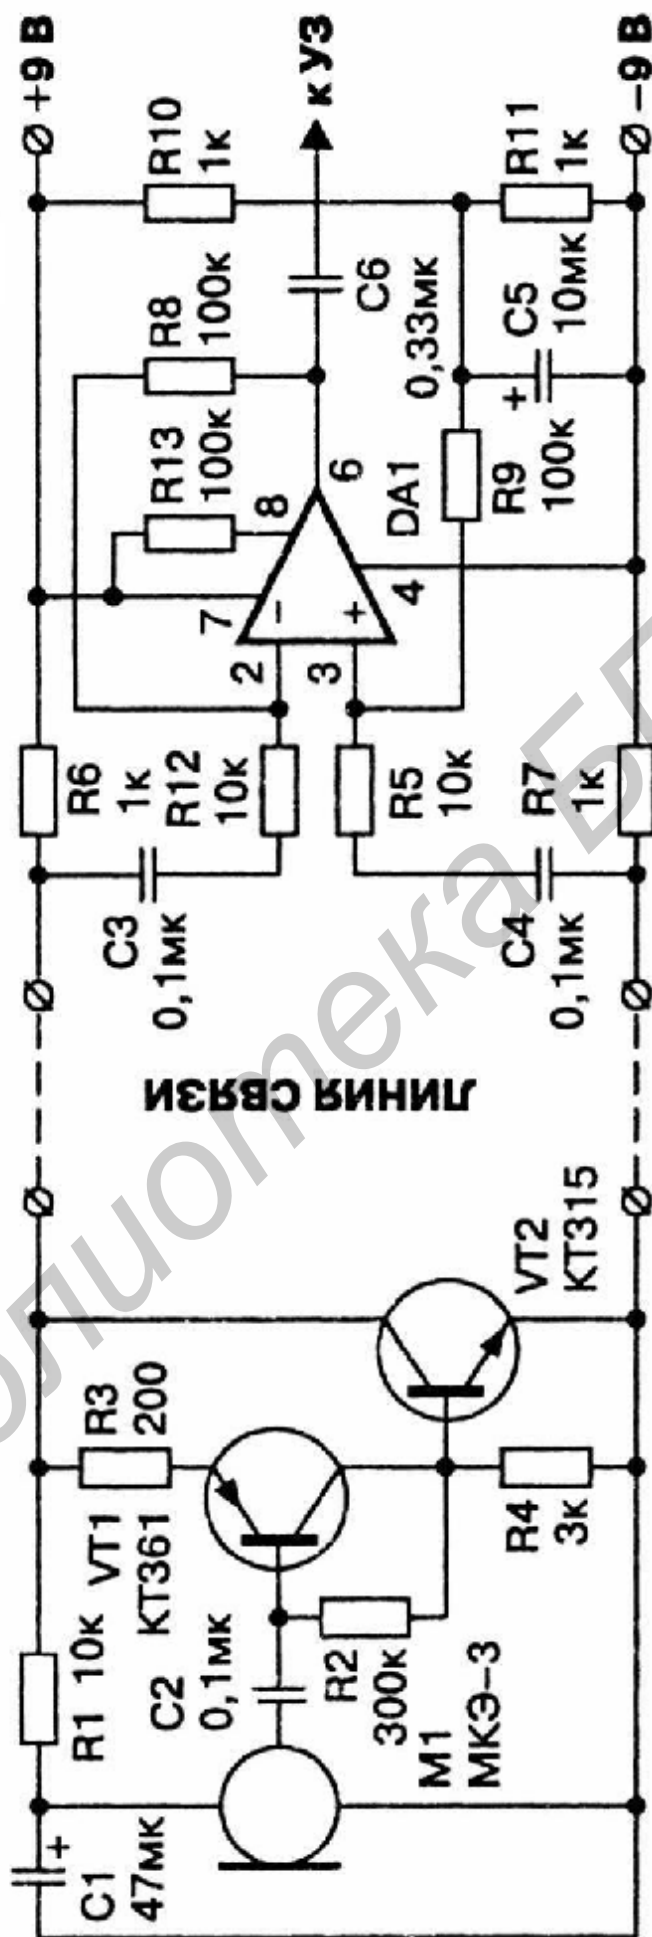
C1 47мк
+
R1 10к
C2 0,1мк
M1 МКЭ-3
R2 300к
VT1 КТ361
R3 200
R4 3к
VT2 КТ315
ЛИНИЯ СВЯЗИ
C3 0,1мк
C4 0,1мк
R6 1к
R12 10к
R5 10к
R7 1к
2
3
7
4
−
+
R13 100к
8
6
DA1
R8 100к
R9 100к
C6 0,33мк
C5 10мк
+
R10 1к
R11 1к
к УЗ
+9 В
−9 В